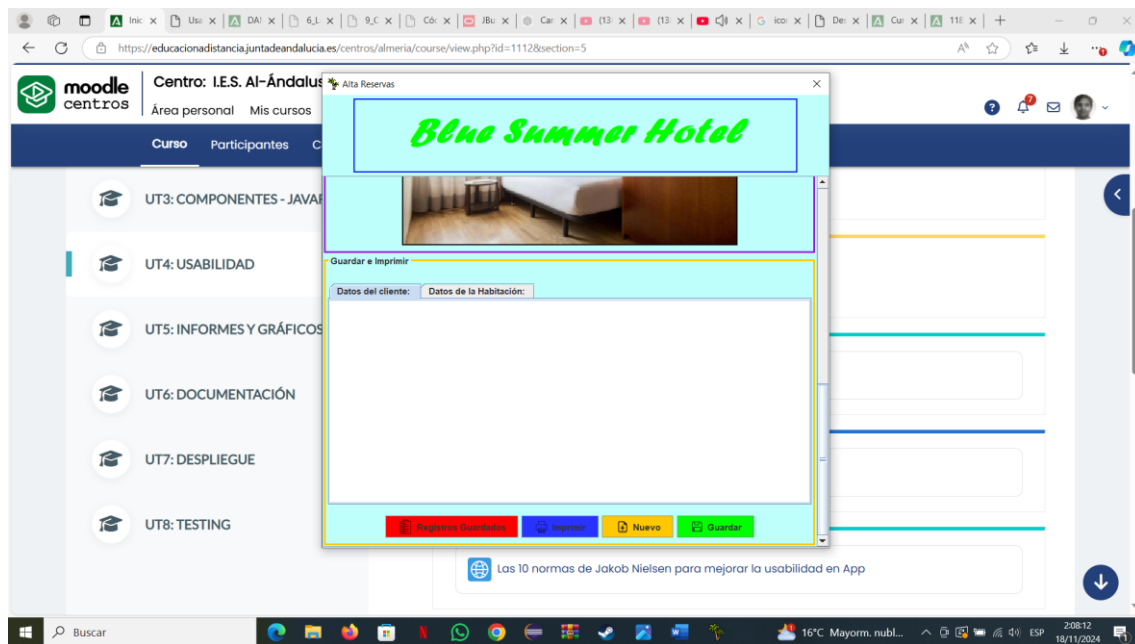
Inic | Usa | DAI | 6_L | 9_C | Cóc | JBu | Car | (13 | (13 | icor | Des | Cur | 118

https://educacionadistancia.juntadeandalucia.es/centros/almeria/course/view.php?id=1112&section=5

moodle centros

Centro: I.E.S. Al-Ándalus

Área personal Mis cursos

Curso Participantes C

UT3: COMPONENTES - JAVA

UT4: USABILIDAD

UT5: INFORMES Y GRÁFICOS

UT6: DOCUMENTACIÓN

UT7: DESPLIEGUE

UT8: TESTING

Alta Reservas

Blue Summer Hotel

Guardar e Imprimir

Datos del cliente: Datos de la Habitación:

Registros Guardados Imprimir Nuevo Guardar

Las 10 normas de Jakob Nielsen para mejorar la usabilidad en App

Buscar

16°C Mayorm. nubl... ESP 2:08:12 18/11/2024